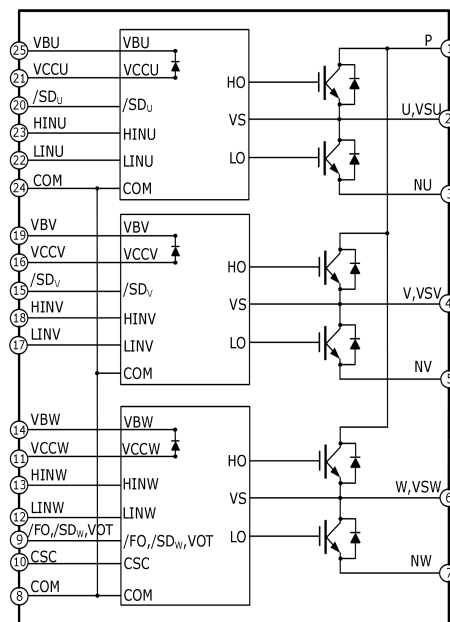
25 VBU
21 VCCU
20 /SD$_U$
23 HINU
22 LINU
24 COM

VBU
VCCU
/SD$_U$
HINU
LINU
COM
HO
VS
LO

19 VBV
16 VCCV
15 /SD$_V$
18 HINV
17 LINV

VBV
VCCV
/SD$_V$
HINV
LINV
COM
HO
VS
LO

14 VBW
11 VCCW
13 HINW
12 LINW
9 /FO$_r$/SD$_W$,VOT
10 CSC
8 COM

VBW
VCCW
HINW
LINW
/FO$_r$/SD$_W$,VOT
CSC
COM
HO
VS
LO

P 1
U,VSU 2
NU 3
V,VSV 4
NV 5
W,VSW 6
NW 7